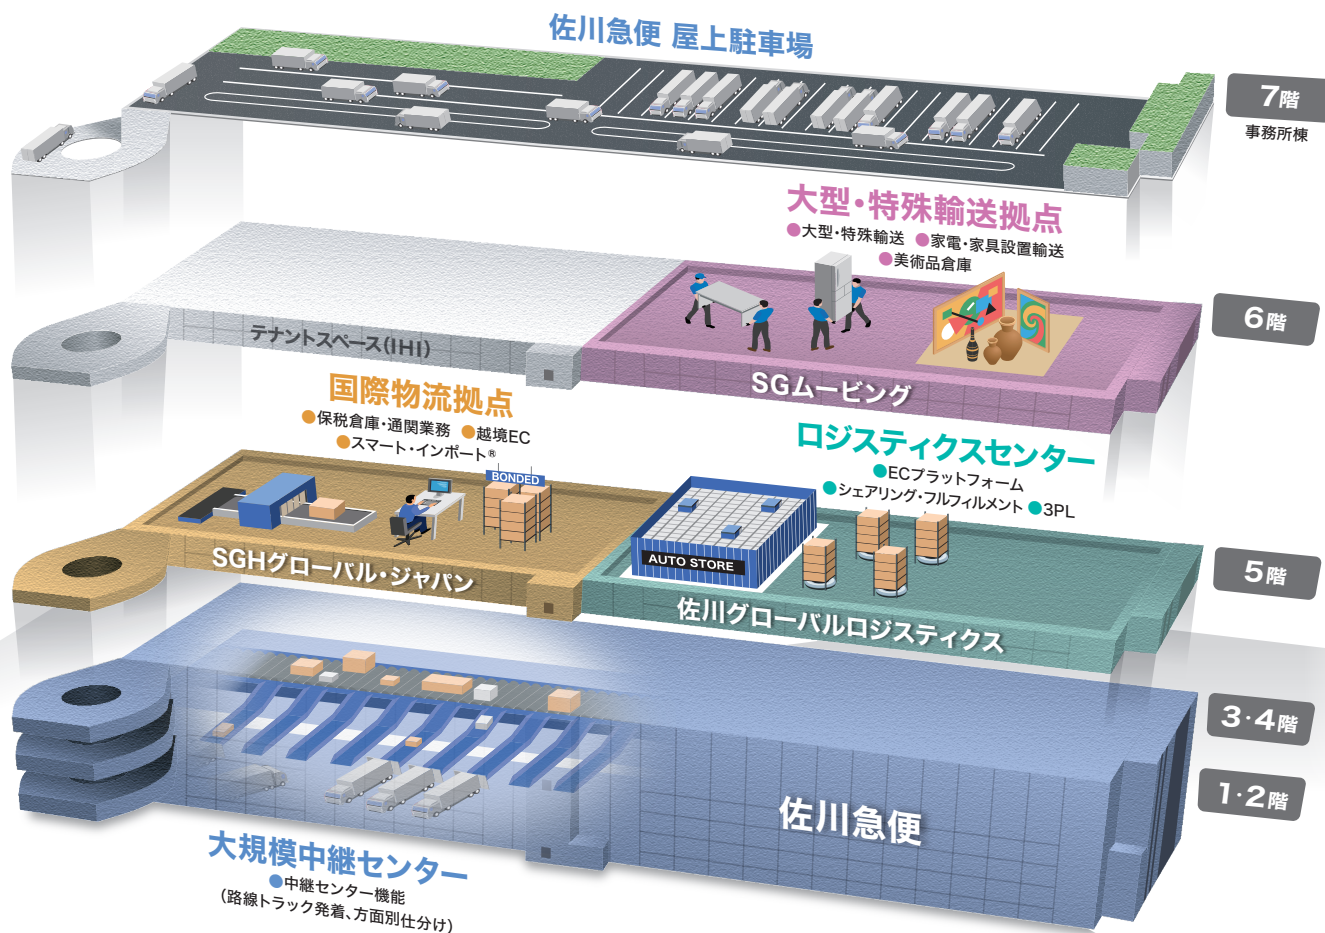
佐川急便 屋上駐車場

7階
事務所棟

大型・特殊輸送拠点
●大型・特殊輸送 ●家電・家具設置輸送
●美術品倉庫

6階

テナントスペース(IHI)

SGムービング

国際物流拠点
●保税倉庫・通関業務 ●越境EC
●スマート・インポート®

BONDED

ロジスティクスセンター
●ECプラットフォーム
●シェアリング・フルフィルメント ●3PL

AUTO STORE

5階

SGHグローバル・ジャパン

佐川グローバルロジスティクス

3・4階

1・2階

佐川急便

大規模中継センター
●中継センター機能
(路線トラック発着、方面別仕分け)